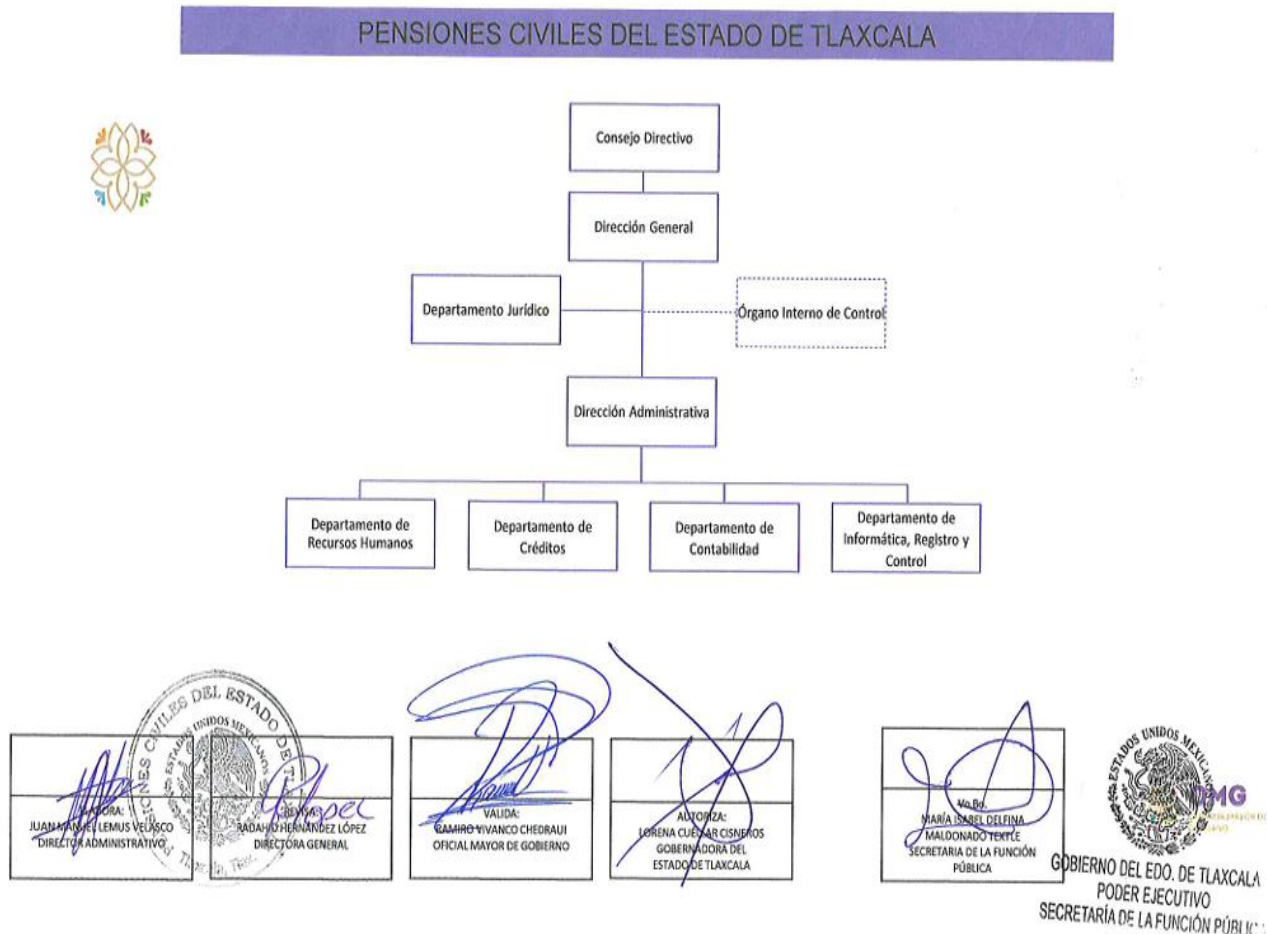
PENSIONES CIVILES DEL ESTADO DE TLAXCALA

Consejo Directivo

Dirección General

Departamento Jurídico

Órgano Interno de Control

Dirección Administrativa

Departamento de Recursos Humanos

Departamento de Créditos

Departamento de Contabilidad

Departamento de Informática, Registro y Control

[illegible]ORA:
JUAN MAN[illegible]EL LEMUS VELASCO
DIRECTOR ADMINISTRATIVO

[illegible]
RADAH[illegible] HERNÁNDEZ LÓPEZ
DIRECTORA GENERAL

PENSIONES CIVILES DEL ESTADO DE T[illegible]
ESTADOS UNIDOS MEXICANOS
Tlax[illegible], Tlax.

VALIDA:
RAMIRO VIVANCO CHEDRAUI
OFICIAL MAYOR DE GOBIERNO

AUTORIZA:
LORENA CUÉLLAR CISNEROS
GOBERNADORA DEL ESTADO DE TLAXCALA

Vo.Bo.
MARÍA ISABEL DELFINA MALDONADO TEXTLE
SECRETARIA DE LA FUNCIÓN PÚBLICA

ESTADOS UNIDOS MEXICANOS
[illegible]MG
GOBIERNO DEL EDO. DE TLAXCALA
PODER EJECUTIVO
SECRETARÍA DE LA FUNCIÓN PÚBLI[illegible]